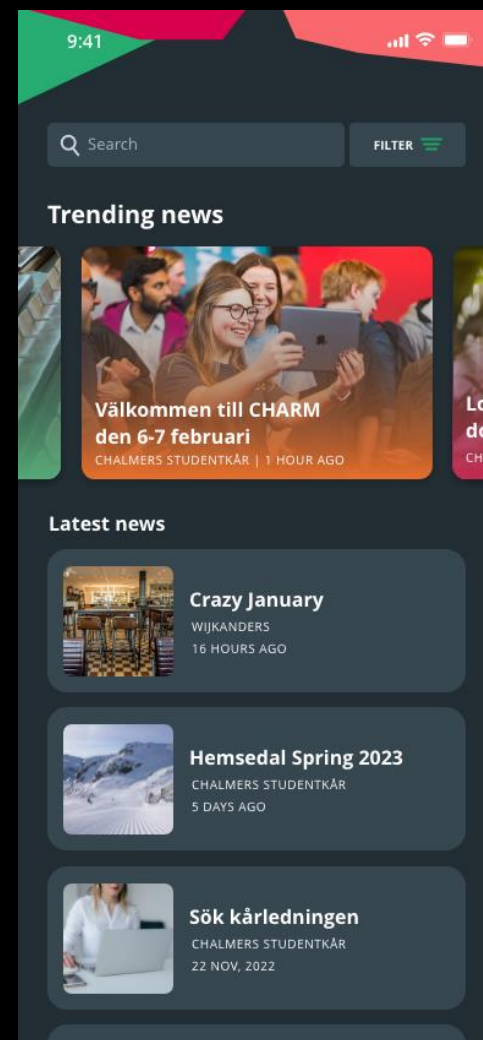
9:41

Search

FILTER

Trending news

Välkommen till CHARM den 6-7 februari
CHALMERS STUDENTKÅR | 1 HOUR AGO

Lo
de
CH

Latest news

Crazy January
WIJKANDERS
16 HOURS AGO

Hemsedal Spring 2023
CHALMERS STUDENTKÅR
5 DAYS AGO

Sök kårledningen
CHALMERS STUDENTKÅR
22 NOV, 2022